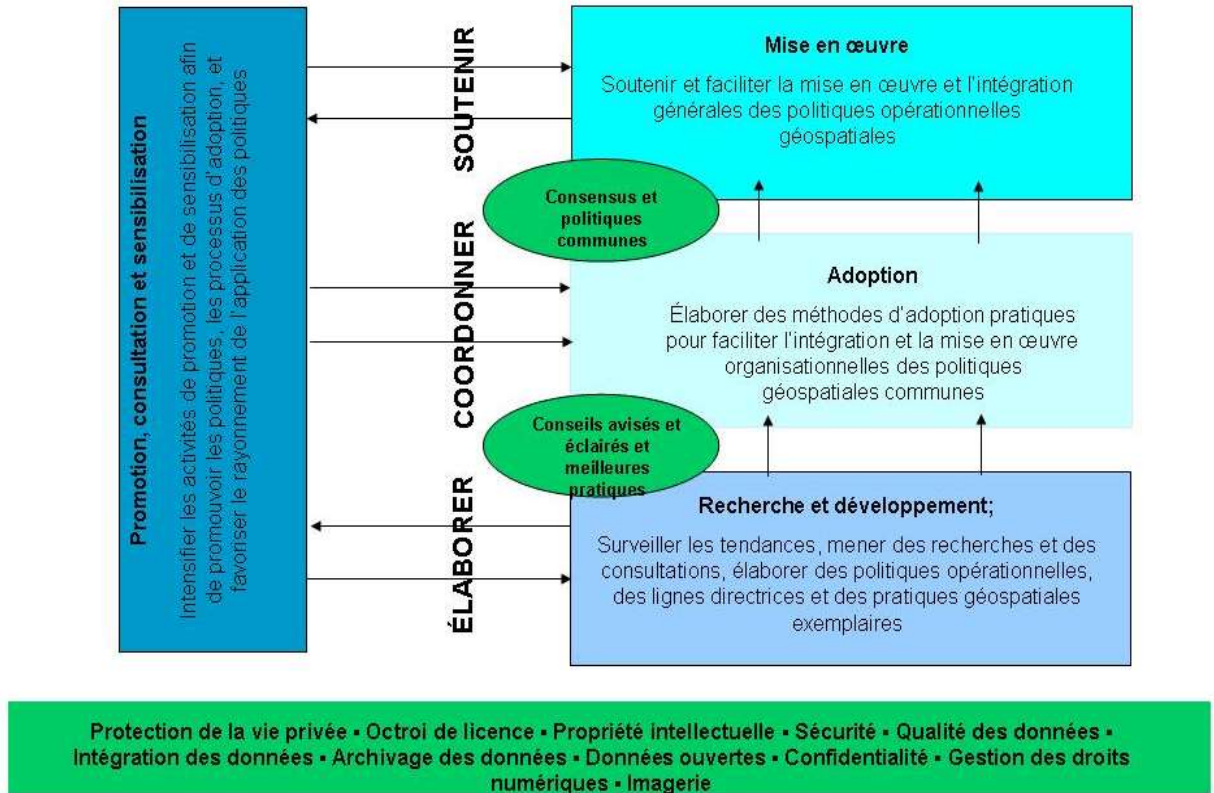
Promotion, consultation et sensibilisation

Intensifier les activités de promotion et de sensibilisation afin de promouvoir les politiques, les processus d'adoption, et favoriser le rayonnement de l'application des politiques

SOUTENIR

COORDONNER

ÉLABORER

Mise en œuvre

Soutenir et faciliter la mise en œuvre et l'intégration générales des politiques opérationnelles géospatiales

Consensus et politiques communes

Adoption

Élaborer des méthodes d'adoption pratiques pour faciliter l'intégration et la mise en œuvre organisationnelles des politiques géospatiales communes

Conseils avisés et éclairés et meilleures pratiques

Recherche et développement;

Surveiller les tendances, mener des recherches et des consultations, élaborer des politiques opérationnelles, des lignes directrices et des pratiques géospatiales exemplaires

Protection de la vie privée ▪ Octroi de licence ▪ Propriété intellectuelle ▪ Sécurité ▪ Qualité des données ▪ Intégration des données ▪ Archivage des données ▪ Données ouvertes ▪ Confidentialité ▪ Gestion des droits numériques ▪ Imagerie